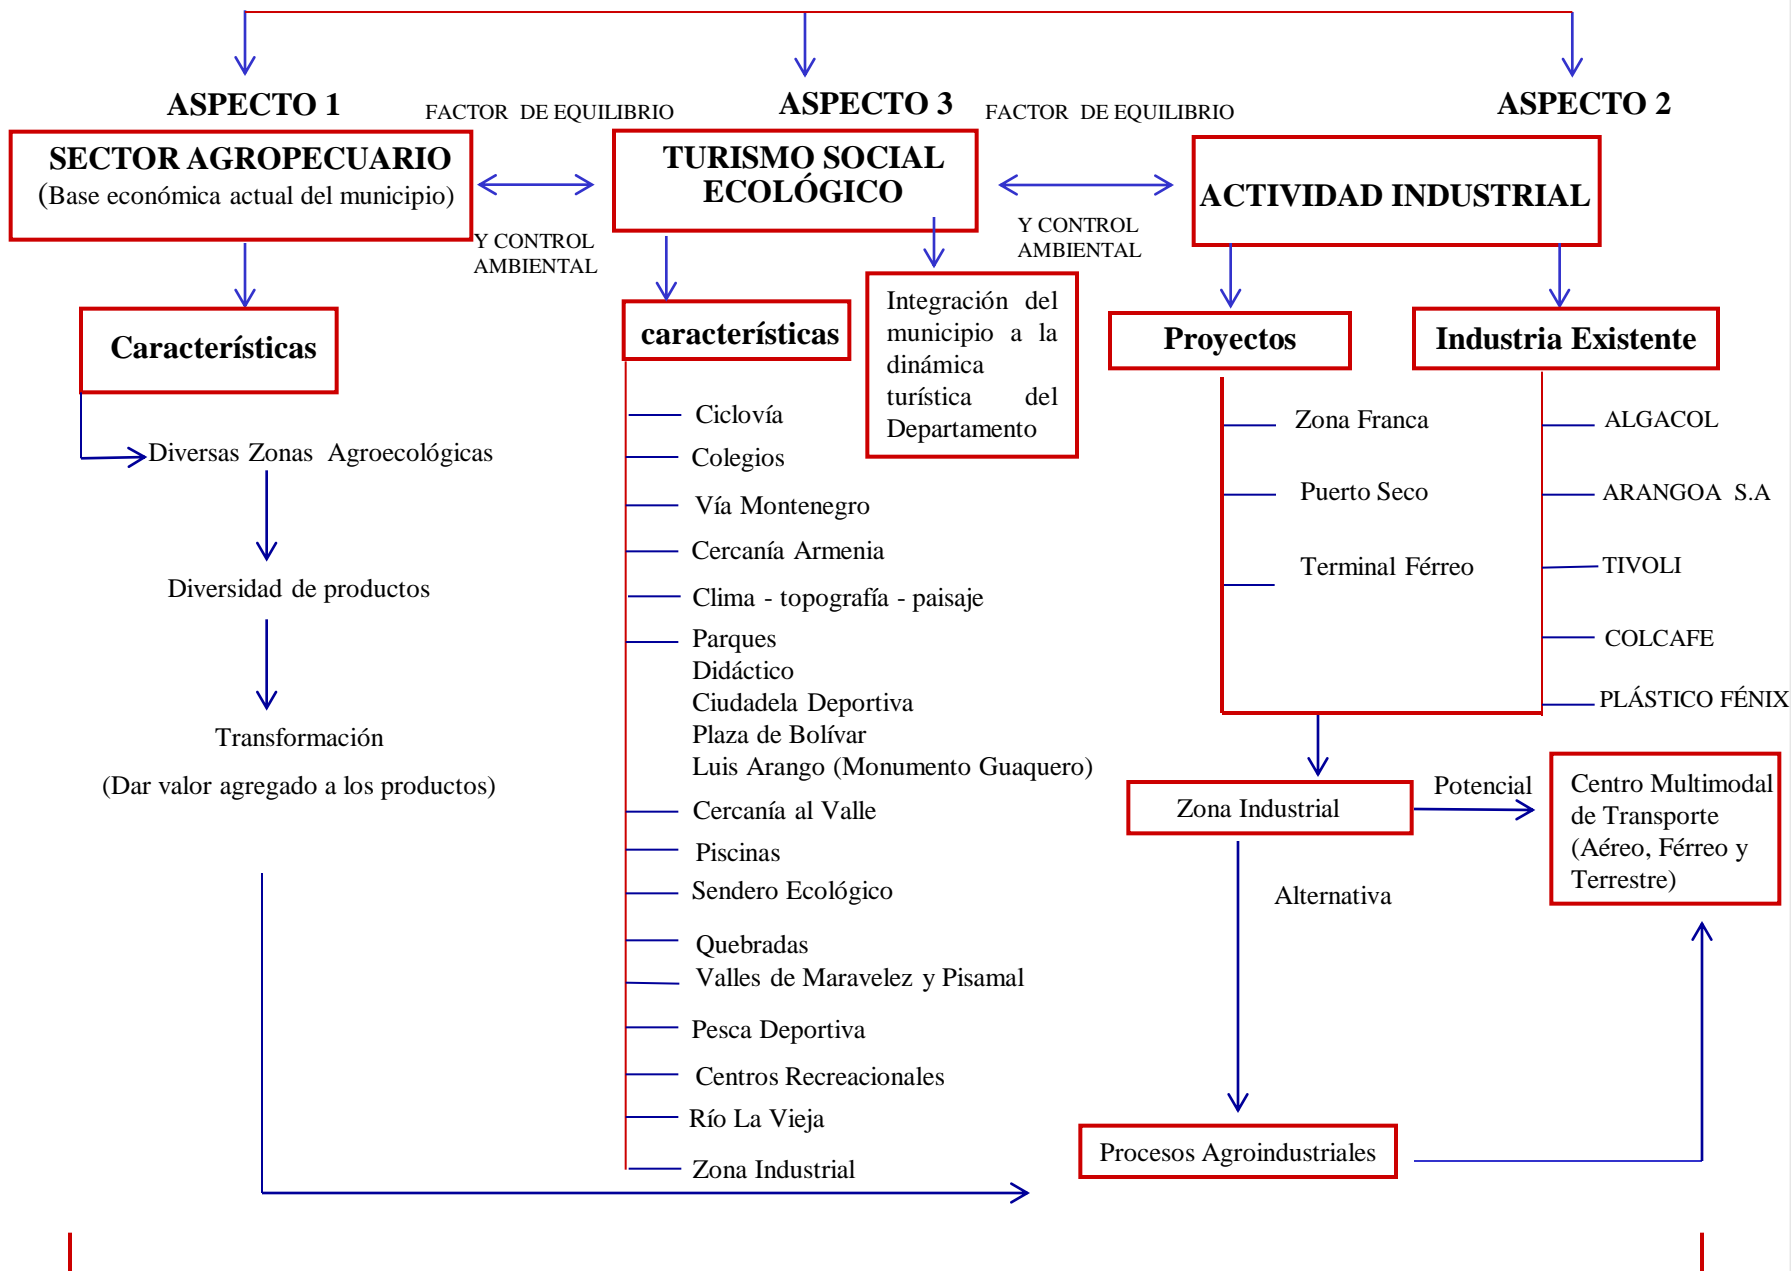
ASPECTO 1

FACTOR DE EQUILIBRIO

ASPECTO 3

FACTOR DE EQUILIBRIO

ASPECTO 2

SECTOR AGROPECUARIO
(Base económica actual del municipio)

Y CONTROL AMBIENTAL

TURISMO SOCIAL ECOLÓGICO

Y CONTROL AMBIENTAL

ACTIVIDAD INDUSTRIAL

Características

Diversas Zonas Agroecológicas

Diversidad de productos

Transformación

(Dar valor agregado a los productos)

características

Integración del municipio a la dinámica turística del Departamento

Ciclovía
Colegios
Vía Montenegro
Cercanía Armenia
Clima - topografía - paisaje
Parques
Didáctico
Ciudadela Deportiva
Plaza de Bolívar
Luis Arango (Monumento Guaquero)
Cercanía al Valle
Piscinas
Sendero Ecológico
Quebradas
Valles de Maravelez y Pisamal
Pesca Deportiva
Centros Recreacionales
Río La Vieja
Zona Industrial

Proyectos

Zona Franca
Puerto Seco
Terminal Férreo

Industria Existente

ALGACOL
ARANGOA S.A
TIVOLI
COLCAFE
PLÁSTICO FÉNIX

Zona Industrial

Potencial

Centro Multimodal de Transporte (Aéreo, Férreo y Terrestre)

Alternativa

Procesos Agroindustriales